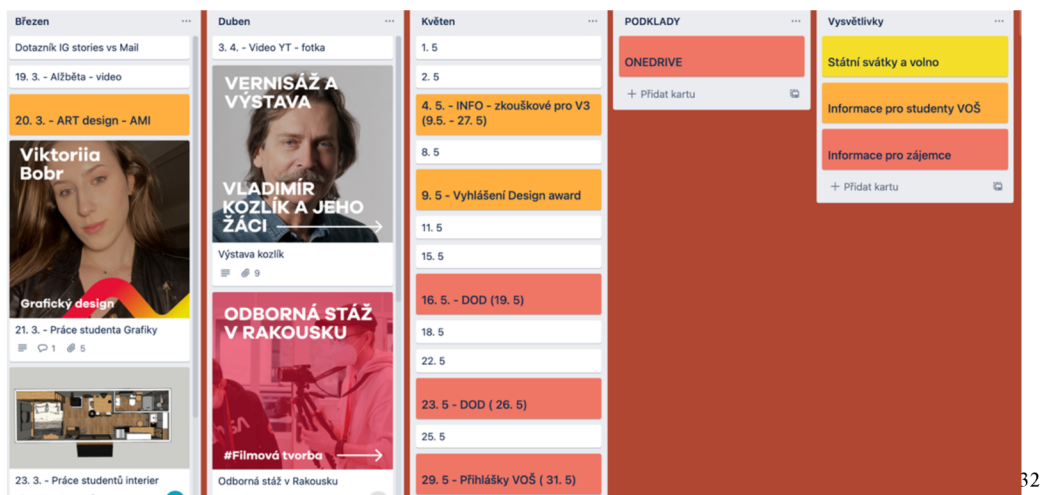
Březen ...

Dotazník IG stories vs Mail

19. 3. - Alžběta - video

20. 3. - ART design - AMI

Viktoriia Bobr

Grafický design

21. 3. - Práce studenta Grafiky

1 5

23. 3. - Práce studentů interier

Duben ...

3. 4. - Video YT - fotka

VERNISÁŽ A VÝSTAVA

VLADIMÍR KOZLÍK A JEHO ŽÁCI

Výstava kozlík

9

ODBORNÁ STÁŽ V RAKOUSKU

#Filmová tvorba

Odborná stáž v Rakousku

Květen ...

1. 5

2. 5

4. 5. - INFO - zkouškové pro V3 (9.5. - 27. 5)

8. 5

9. 5 - Vyhlášení Design award

11. 5

15. 5

16. 5. - DOD (19. 5)

18. 5

22. 5

23. 5 - DOD ( 26. 5)

25. 5

29. 5 - Přihlášky VOŠ ( 31. 5)

PODKLADY ...

ONEDRIVE

+ Přidat kartu

Vysvětlivky ...

Státní svátky a volno

Informace pro studenty VOŠ

Informace pro zájemce

+ Přidat kartu

32